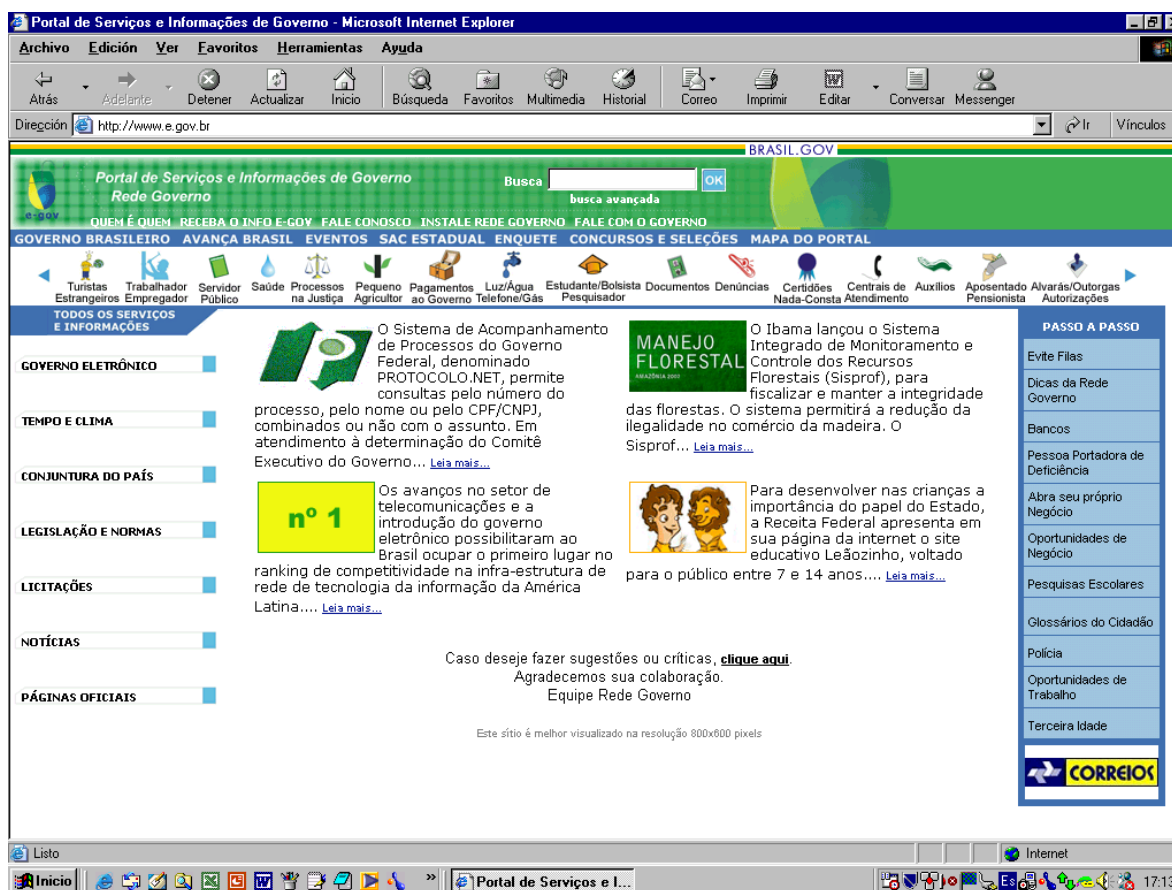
Portal de Serviços e Informações de Governo - Microsoft Internet Explorer

Archivo Edición Ver Favoritos Herramientas Ayuda

Atrás Adelante Detener Actualizar Inicio Búsqueda Favoritos Multimedia Historial Correo Imprimir Editar Conversar Messenger

Dirección http://www.e.gov.br Ir Vínculos

BRASIL.GOV

Portal de Serviços e Informações de Governo
Rede Governo

e-gov

Busca OK
busca avançada

QUEM É QUEM RECEBA O INFO E-GOV FALE CONOSCO INSTALE REDE GOVERNO FALE COM O GOVERNO

GOVERNO BRASILEIRO AVANÇA BRASIL EVENTOS SAC ESTADUAL ENQUETE CONCURSOS E SELEÇÕES MAPA DO PORTAL

Turistas Estrangeiros Trabalhador Empregador Servidor Público Saúde Processos na Justiça Pequeno Agricultor Pagamentos ao Governo Luz/Água Telefone/Gás Estudante/Bolsista Pesquisador Documentos Denúncias Certidões Nada-Consta Centrais de Atendimento Auxílios Aposentado Pensionista Alvarás/Outorgas Autorizações

TODOS OS SERVIÇOS E INFORMAÇÕES

GOVERNO ELETRÔNICO
TEMPO E CLIMA
CONJUNTURA DO PAÍS
LEGISLAÇÃO E NORMAS
LICITAÇÕES
NOTÍCIAS
PÁGINAS OFICIAIS

O Sistema de Acompanhamento de Processos do Governo Federal, denominado PROTOCOLO.NET, permite consultas pelo número do processo, pelo nome ou pelo CPF/CNPJ, combinados ou não com o assunto. Em atendimento à determinação do Comitê Executivo do Governo... Leia mais...

MANEJO FLORESTAL
AMAZÔNIA 2002

O Ibama lançou o Sistema Integrado de Monitoramento e Controle dos Recursos Florestais (Sisprof), para fiscalizar e manter a integridade das florestas. O sistema permitirá a redução da ilegalidade no comércio da madeira. O Sisprof... Leia mais...

nº 1

Os avanços no setor de telecomunicações e a introdução do governo eletrônico possibilitaram ao Brasil ocupar o primeiro lugar no ranking de competitividade na infra-estrutura de rede de tecnologia da informação da América Latina.... Leia mais...

Para desenvolver nas crianças a importância do papel do Estado, a Receita Federal apresenta em sua página da internet o site educativo Leãozinho, voltado para o público entre 7 e 14 anos.... Leia mais...

Caso deseje fazer sugestões ou críticas, clique aqui.
Agradecemos sua colaboração.
Equipe Rede Governo

Este sítio é melhor visualizado na resolução 800x600 pixels

PASSO A PASSO
Evite Filas
Dicas da Rede Governo
Bancos
Pessoa Portadora de Deficiência
Abra seu próprio Negócio
Oportunidades de Negócio
Pesquisas Escolares
Glossários do Cidadão
Polícia
Oportunidades de Trabalho
Terceira Idade

CORREIOS

Listo
Internet

Inicio
Portal de Serviços e I...
17:13